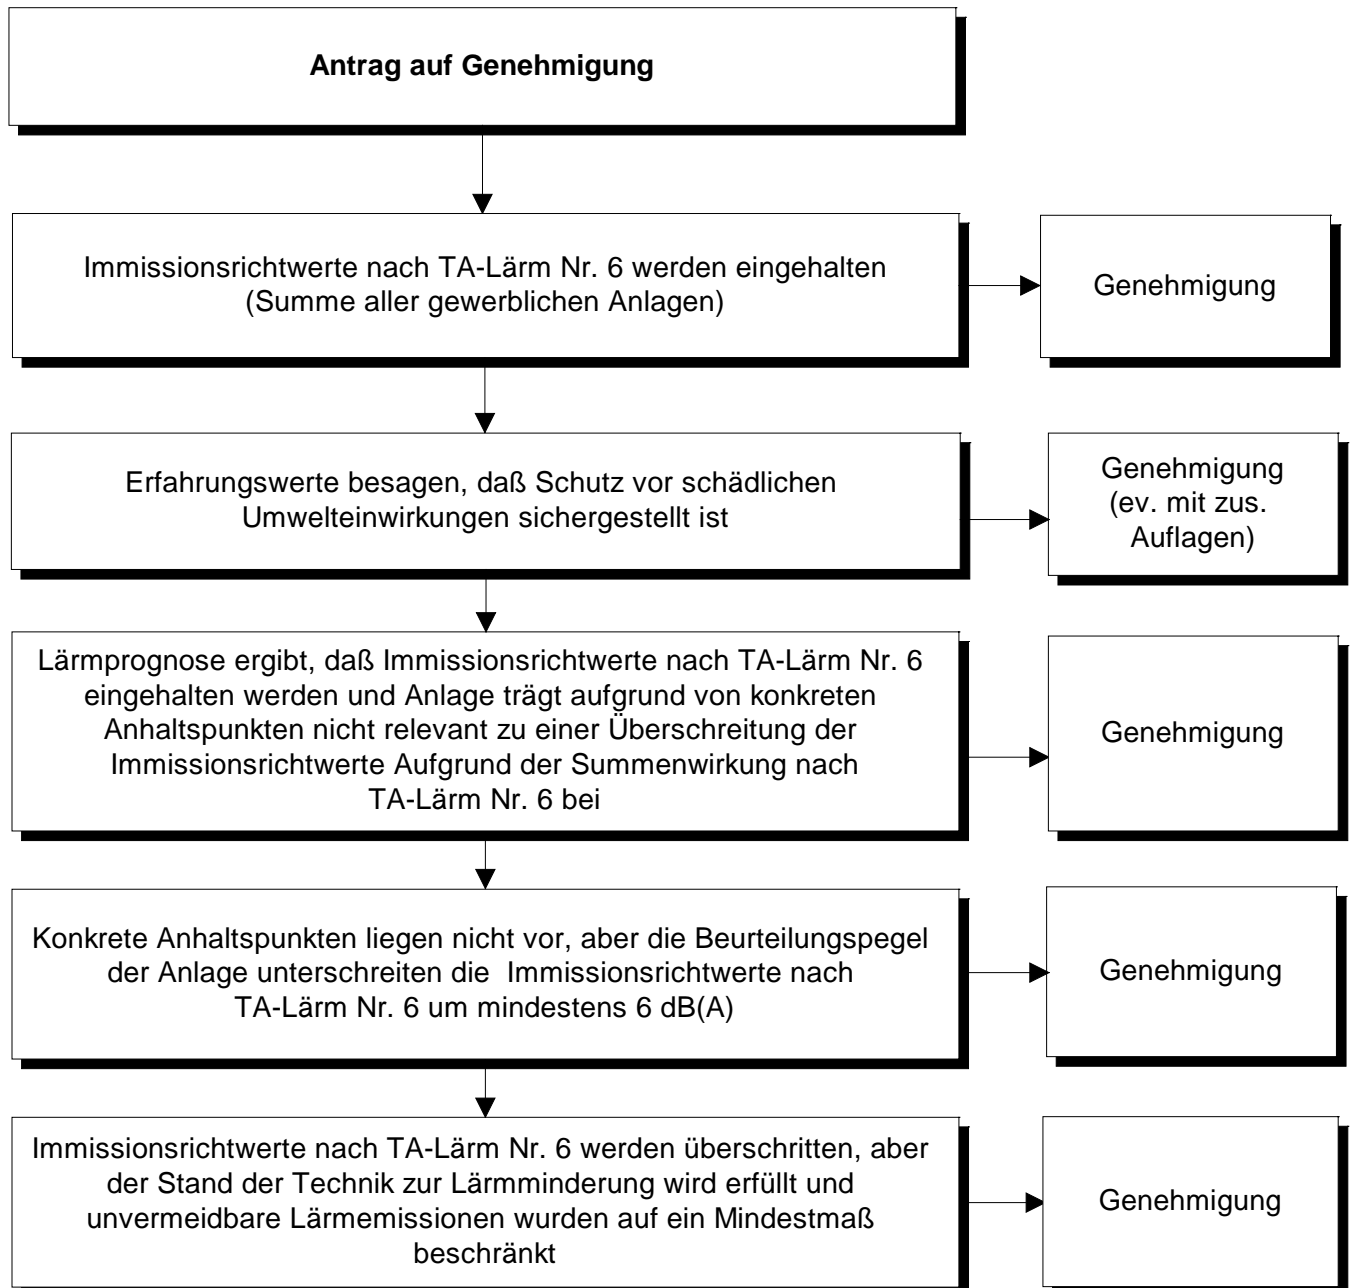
**Antrag auf Genehmigung**

Immissionsrichtwerte nach TA-Lärm Nr. 6 werden eingehalten (Summe aller gewerblichen Anlagen)

Genehmigung

Erfahrungswerte besagen, daß Schutz vor schädlichen Umwelteinwirkungen sichergestellt ist

Genehmigung (ev. mit zus. Auflagen)

Lärmprognose ergibt, daß Immissionsrichtwerte nach TA-Lärm Nr. 6 eingehalten werden und Anlage trägt aufgrund von konkreten Anhaltspunkten nicht relevant zu einer Überschreitung der Immissionsrichtwerte Aufgrund der Summenwirkung nach TA-Lärm Nr. 6 bei

Genehmigung

Konkrete Anhaltspunkten liegen nicht vor, aber die Beurteilungspegel der Anlage unterschreiten die Immissionsrichtwerte nach TA-Lärm Nr. 6 um mindestens 6 dB(A)

Genehmigung

Immissionsrichtwerte nach TA-Lärm Nr. 6 werden überschritten, aber der Stand der Technik zur Lärmminderung wird erfüllt und unvermeidbare Lärmemissionen wurden auf ein Mindestmaß beschränkt

Genehmigung